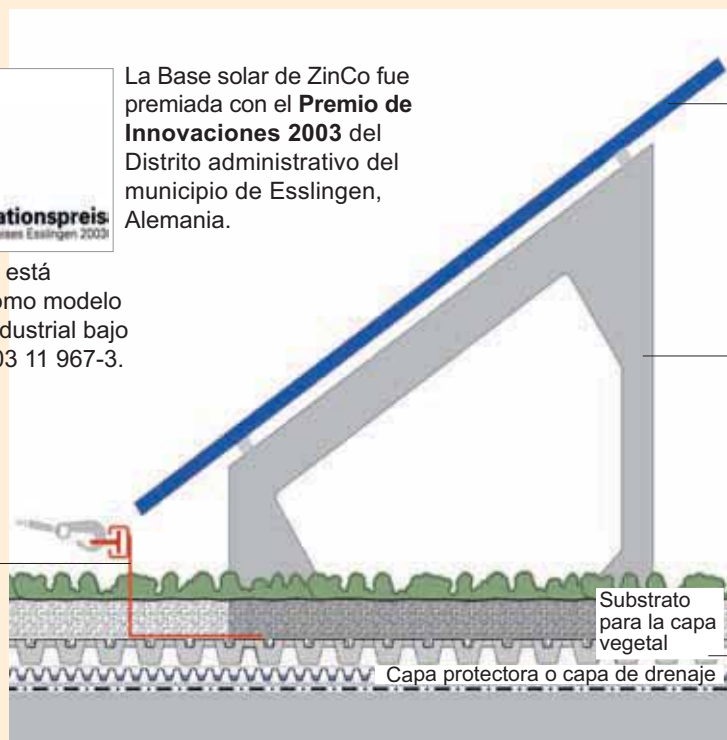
La Base solar de ZinCo fue premiada con el **Premio de Innovaciones 2003** del Distrito administrativo del municipio de Esslingen, Alemania.

ationspreis
reises Esslingen 2003

está
omo modelo
dustrial bajo
03 11 967-3.

Substrato para la capa vegetal

Capa protectora o capa de drenaje